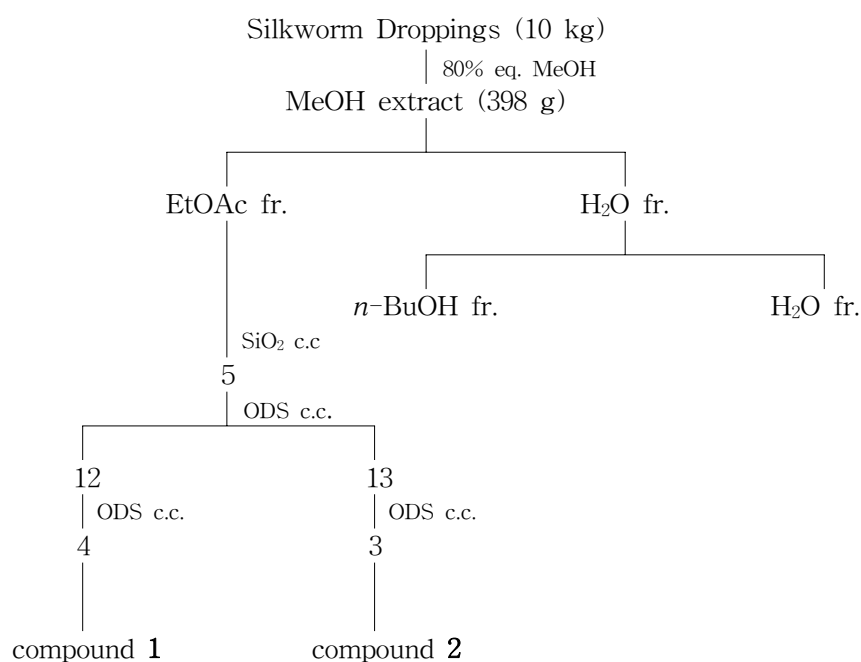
Silkworm Droppings (10 kg)

80% eq. MeOH

MeOH extract (398 g)

EtOAc fr.

$H_2O$ fr.

$n$-BuOH fr.

$H_2O$ fr.

$SiO_2$ c.c

5

ODS c.c.

12

ODS c.c.

4

13

ODS c.c.

3

compound **1**

compound **2**